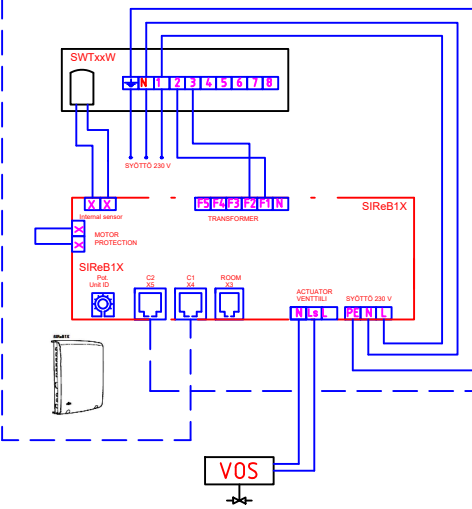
SWTxxW

N 1 2 3 4 5 6 7 8

SYÖTTÖ 230 V

SIReB1X

X X
Internal sensor

F5 F4 F3 F2 F1 N
TRANSFORMER

X
X
MOTOR PROTECTION

SIReB1X

Pot. Unit ID

C2 X5

C1 X4

ROOM X3

ACTUATOR VENTTIILI
N Ls L

SYÖTTÖ 230 V
PE N L

SIReB1X

VOS